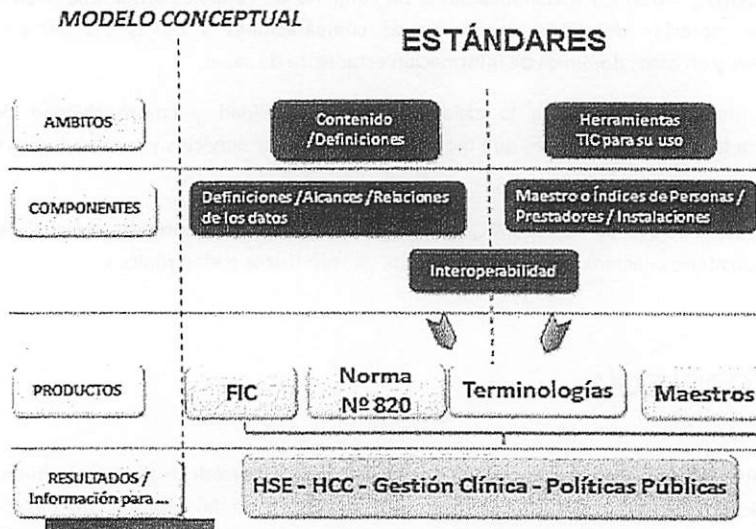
MODELO CONCEPTUAL

ESTÁNDARES

AMBITOS

Contenido /Definiciones

Herramientas TIC para su uso

COMPONENTES

Definiciones /Alcances /Relaciones de los datos

Maestro o Índices de Personas / Prestadores / Instalaciones

Interoperabilidad

PRODUCTOS

FIC

Norma Nº 820

Terminologías

Maestros

RESULTADOS / Información para ...

HSE - HCC - Gestión Clínica - Políticas Públicas